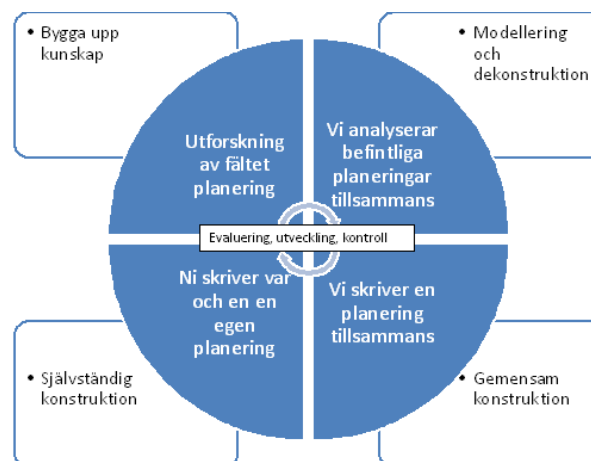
• Bygga upp kunskap

• Modellering och dekonstruktion

Utforskning av fältet planering

Vi analyserar befintliga planeringar tillsammans

Evaluering, utveckling, kontroll

Ni skriver var och en en egen planering

Vi skriver en planering tillsammans

• Självständig konstruktion

• Gemensam konstruktion